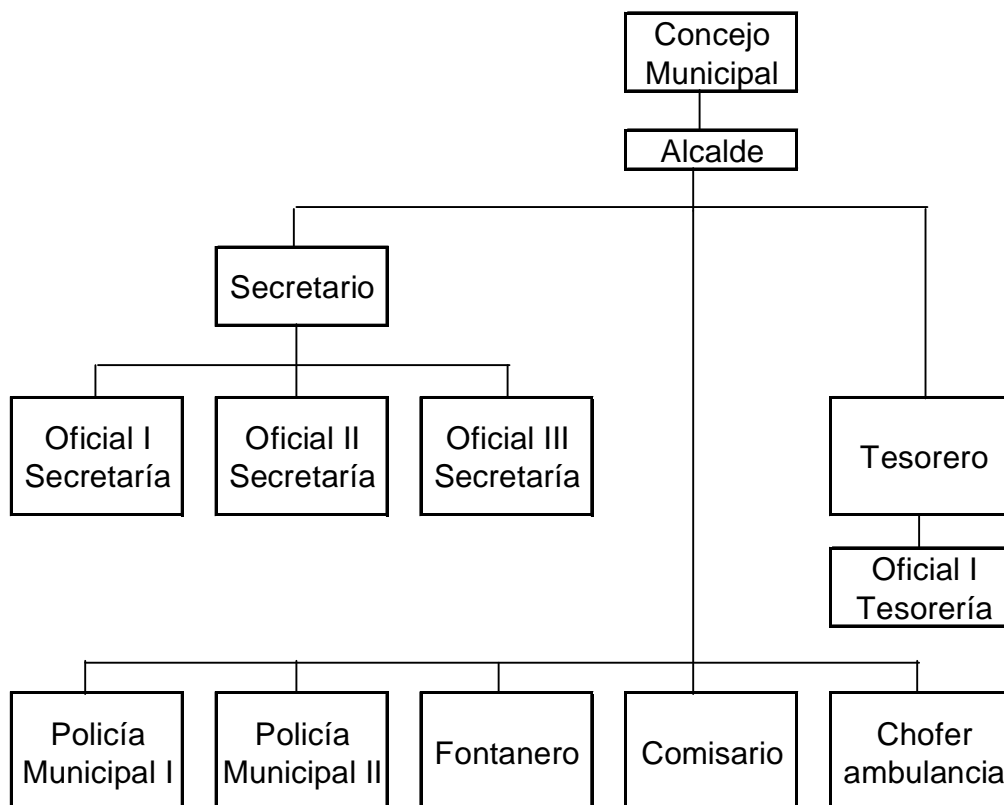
Concejo Municipal

Alcalde

Secretario

Oficial I Secretaría

Oficial II Secretaría

Oficial III Secretaría

Tesorero

Oficial I Tesorería

Policía Municipal I

Policía Municipal II

Fontanero

Comisario

Chofer ambulancia